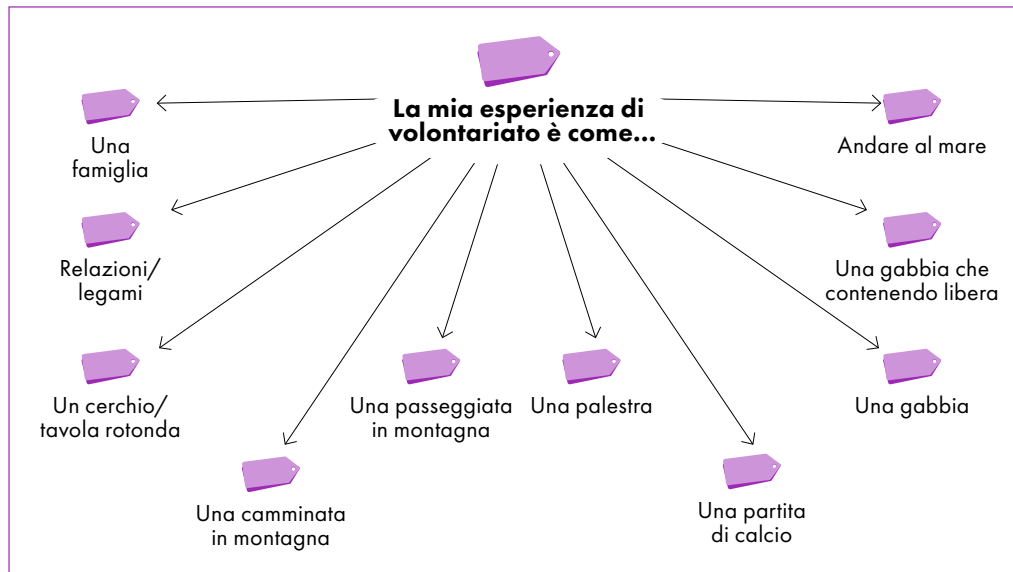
La mia esperienza di volontariato è come...

Una famiglia

Relazioni/ legami

Un cerchio/ tavola rotonda

Una camminata in montagna

Una passeggiata in montagna

Una palestra

Una partita di calcio

Andare al mare

Una gabbia che contenendo libera

Una gabbia